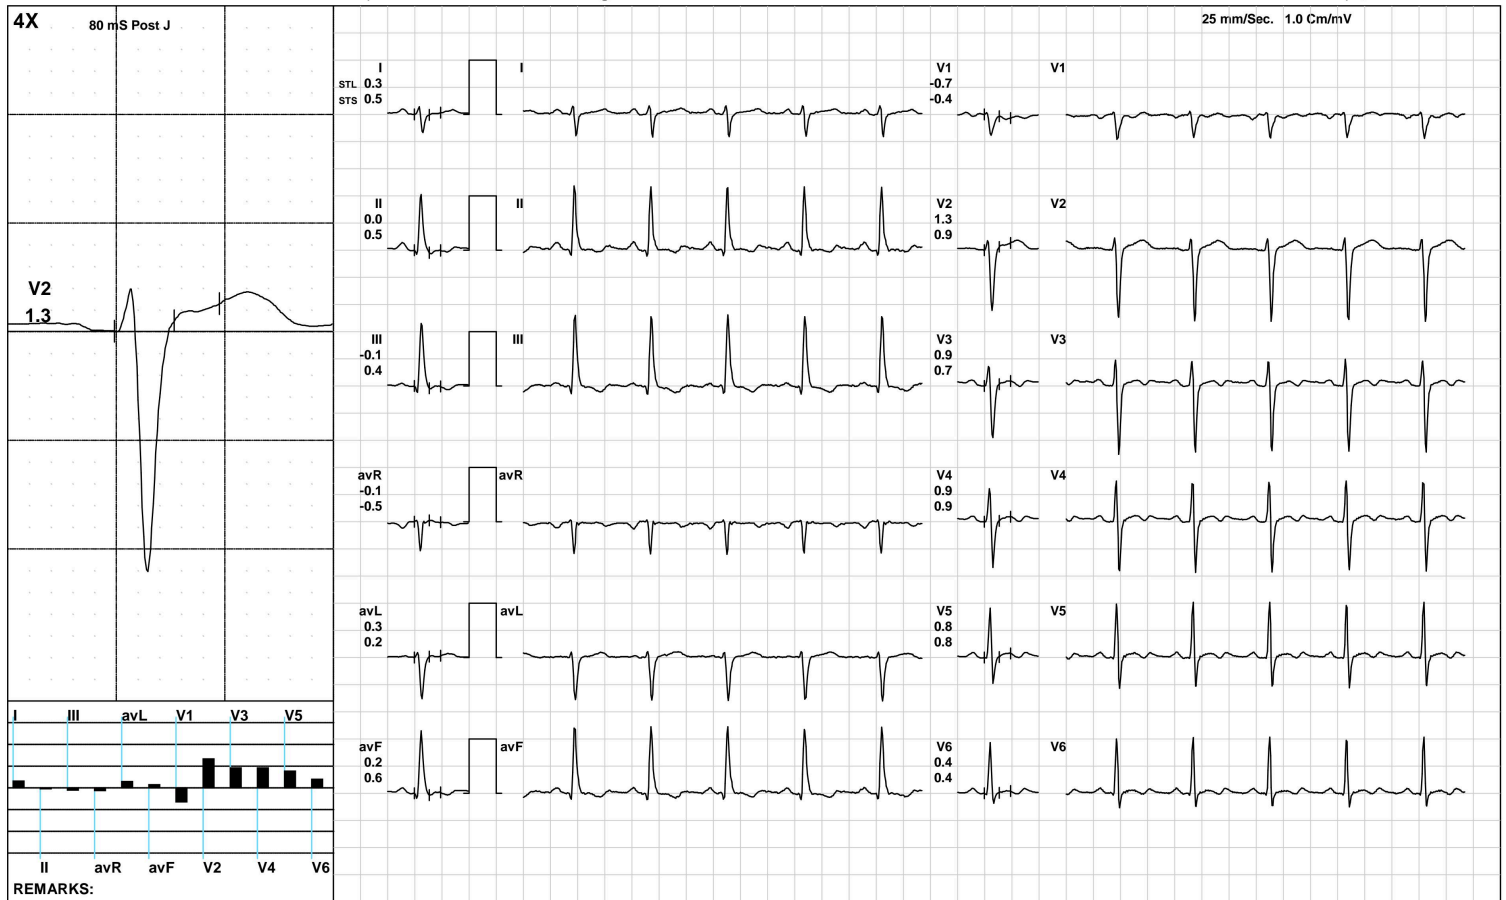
4X 80 mS Post J

V2
1.3

I III avL V1 V3 V5

II avR avF V2 V4 V6

REMARKS:

25 mm/Sec. 1.0 Cm/mV

I
STL 0.3
STS 0.5

I

II
0.0
0.5

II

III
-0.1
0.4

III

avR
-0.1
-0.5

avR

avL
0.3
0.2

avL

avF
0.2
0.6

avF

V1
-0.7
-0.4

V1

V2
1.3
0.9

V2

V3
0.9
0.7

V3

V4
0.9
0.9

V4

V5
0.8
0.8

V5

V6
0.4
0.4

V6